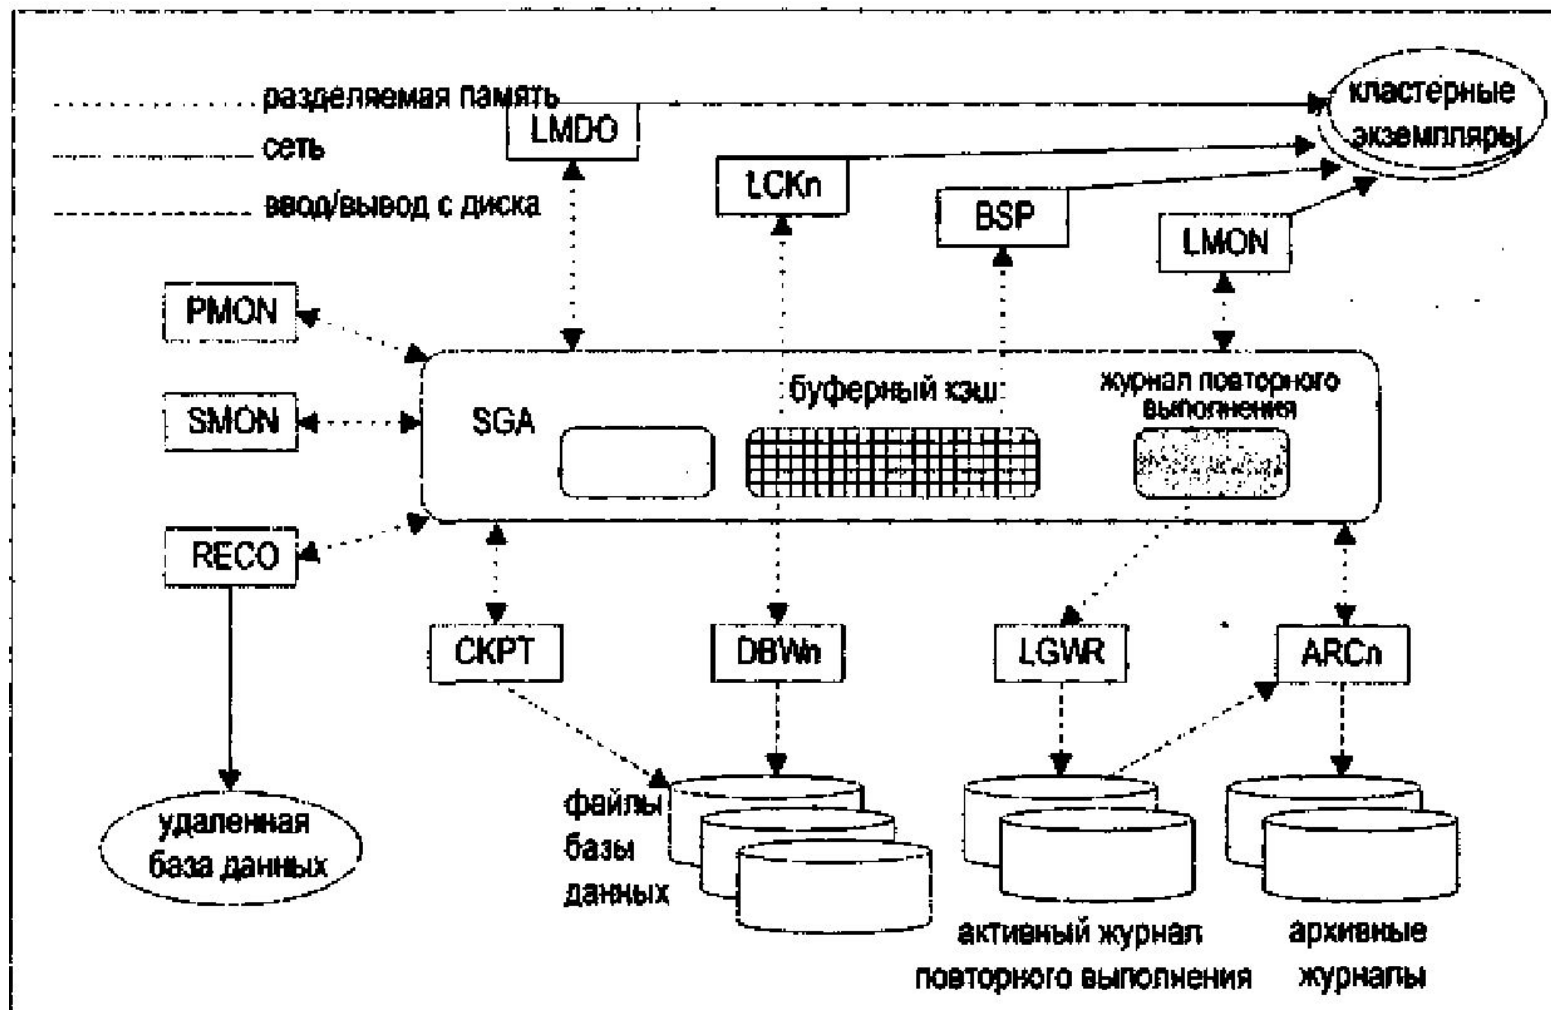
разделяемая память
сеть
ввод/вывод с диска

кластерные экземпляры

LMDO
LCKn
BSP
LMON

PMON
SMON
RECO

SGA
буферный кэш
журнал повторного выполнения

CKPT
DBWn
LGWR
ARCn

удаленная база данных

файлы базы данных

активный журнал повторного выполнения

архивные журналы